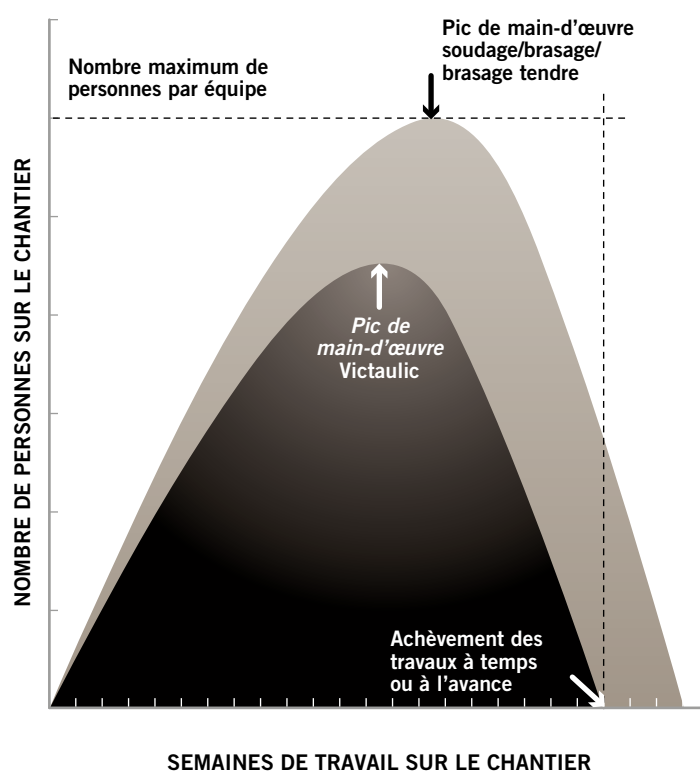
Pic de main-d'œuvre soudage/brasage/ brasage tendre

Nombre maximum de personnes par équipe

NOMBRE DE PERSONNES SUR LE CHANTIER

Pic de main-d'œuvre Victaulic

Achèvement des travaux à temps ou à l'avance

SEMAINES DE TRAVAIL SUR LE CHANTIER